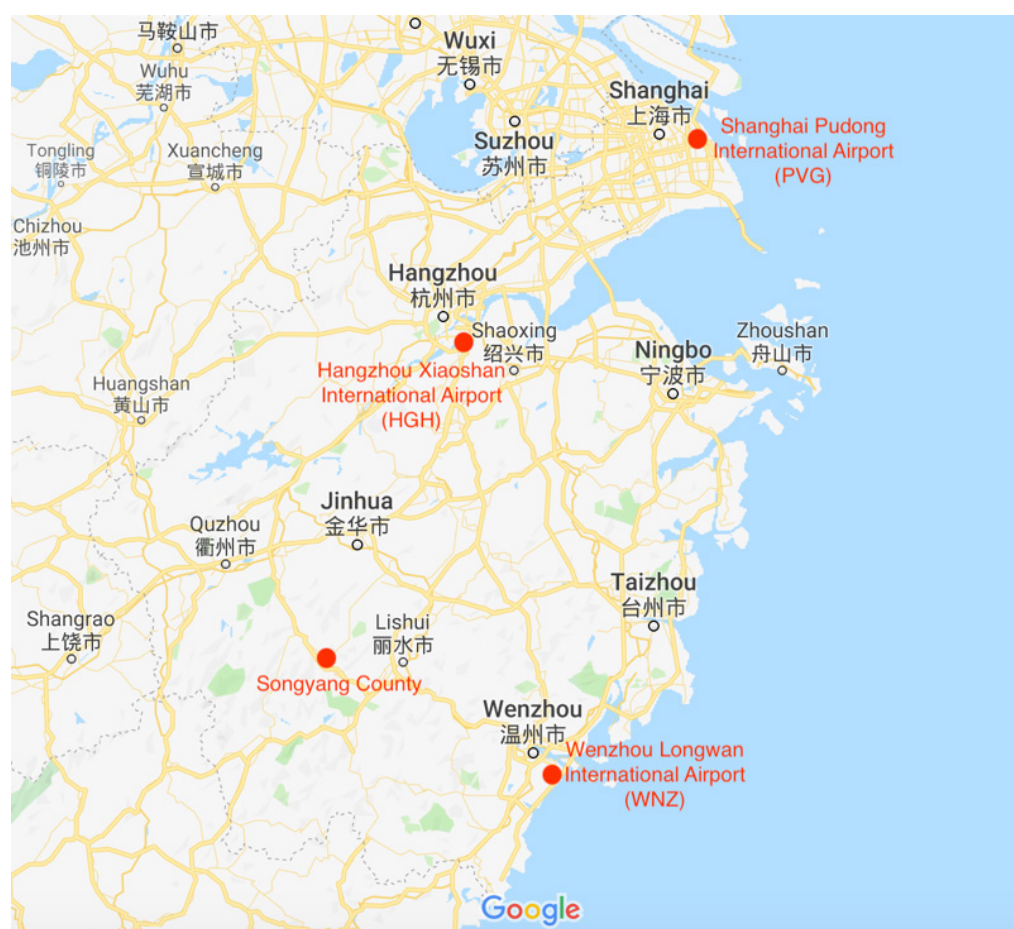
马鞍山市

Wuxi
无锡市

Wuhu
芜湖市

Shanghai
上海市

Shanghai Pudong International Airport (PVG)

Suzhou
苏州市

Tongling
铜陵市

Xuancheng
宣城市

Chizhou
池州市

Hangzhou
杭州市

Shaoxing
绍兴市

Zhoushan
舟山市

Hangzhou Xiaoshan International Airport (HGH)

Ningbo
宁波市

Huangshan
黄山市

Jinhua
金华市

Quzhou
衢州市

Taizhou
台州市

Shangrao
上饶市

Lishui
丽水市

Songyang County

Wenzhou
温州市

Wenzhou Longwan International Airport (WNZ)

Google